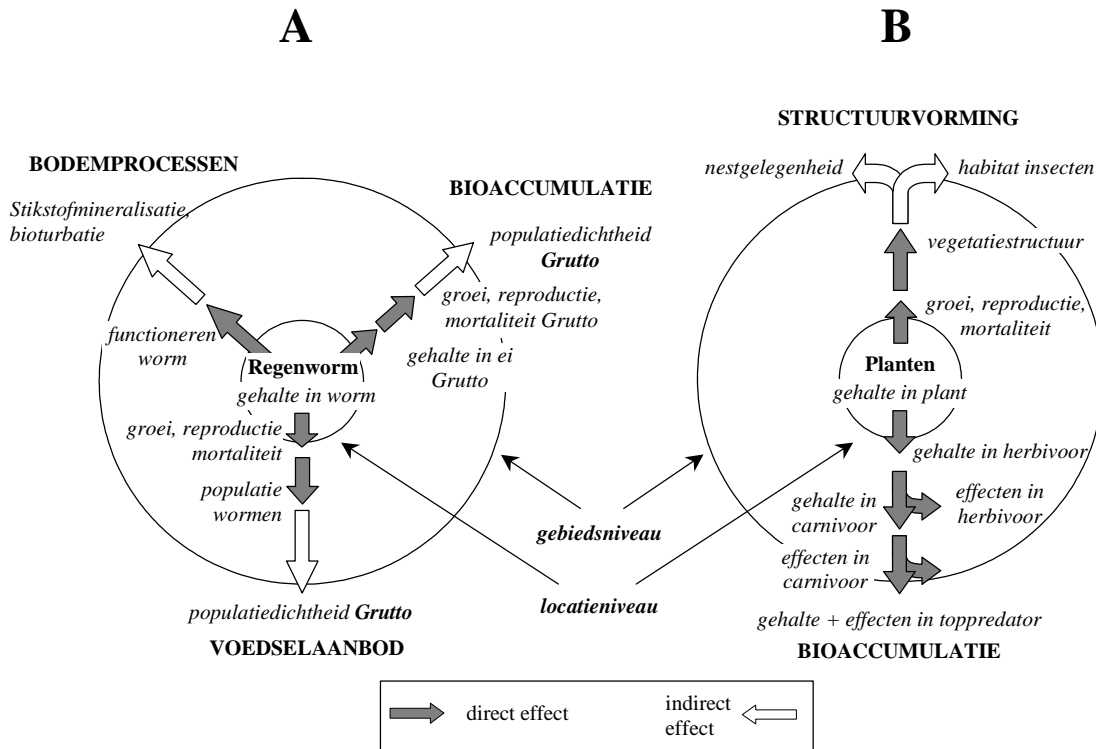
A

B

BODEMPROCESSEN

Stikstofmineralisatie, bioturbatie

BIOACCUMULATIE

populatiedichtheid **Grutto**

groei, reproductie, mortaliteit Grutto

functioneren worm

gehalte in ei Grutto

**Regenworm**

gehalte in worm

groei, reproductie mortaliteit

populatie wormen

populatiedichtheid **Grutto**

VOEDSELAANBOD

STRUCTUURVORMING

nestgelegenheid

habitat insecten

vegetatiestructuur

groei, reproductie, mortaliteit

**Planten**

gehalte in plant

gehalte in herbivoor

gehalte in carnivoor

effecten in herbivoor

effecten in carnivoor

gehalte + effecten in toppredator

BIOACCUMULATIE

gebiedsniveau

locatieniveau

direct effect

indirect effect